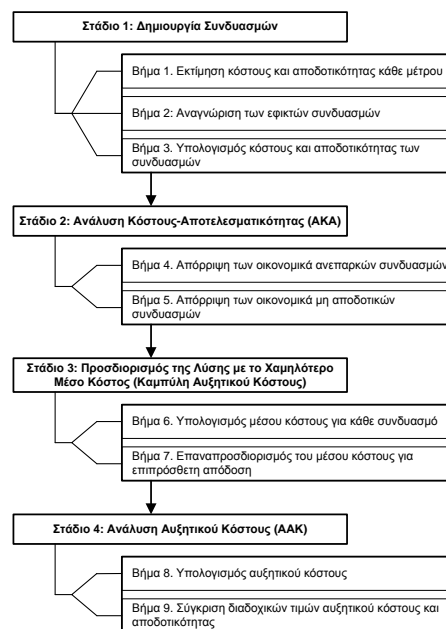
Στάδιο 1: Δημιουργία Συνδυασμών

Βήμα 1. Εκτίμηση κόστους και αποδοτικότητας κάθε μέτρου

Βήμα 2: Αναγνώριση των εφικτών συνδυασμών

Βήμα 3. Υπολογισμός κόστους και αποδοτικότητας των συνδυασμών

Στάδιο 2: Ανάλυση Κόστους-Αποτελεσματικότητας (ΑΚΑ)

Βήμα 4. Απόρριψη των οικονομικά ανεπαρκών συνδυασμών

Βήμα 5. Απόρριψη των οικονομικά μη αποδοτικών συνδυασμών

Στάδιο 3: Προσδιορισμός της Λύσης με το Χαμηλότερο Μέσο Κόστος (Καμπύλη Αυξητικού Κόστους)

Βήμα 6. Υπολογισμός μέσου κόστους για κάθε συνδυασμό

Βήμα 7. Επαναπροσδιορισμός του μέσου κόστους για επιπρόσθετη απόδοση

Στάδιο 4: Ανάλυση Αυξητικού Κόστους (ΑΑΚ)

Βήμα 8. Υπολογισμός αυξητικού κόστους

Βήμα 9. Σύγκριση διαδοχικών τιμών αυξητικού κόστους και αποδοτικότητας